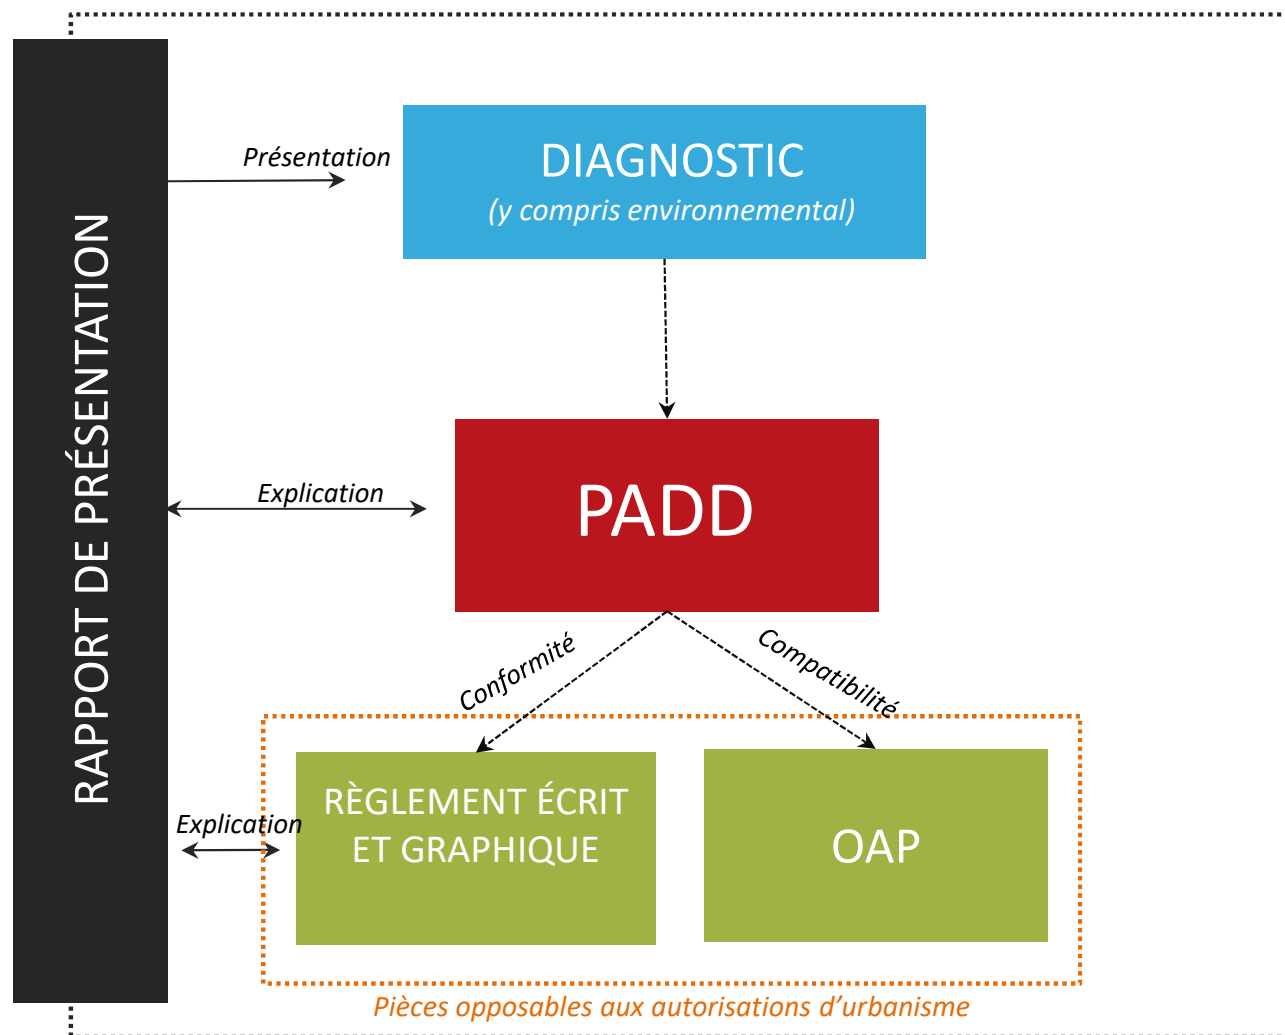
RAPPORT DE PRÉSENTATION

Présentation

DIAGNOSTIC
(y compris environnemental)

Explication

PADD

Conformité

Compatibilité

Explication

RÈGLEMENT ÉCRIT ET GRAPHIQUE

OAP

Pièces opposables aux autorisations d'urbanisme